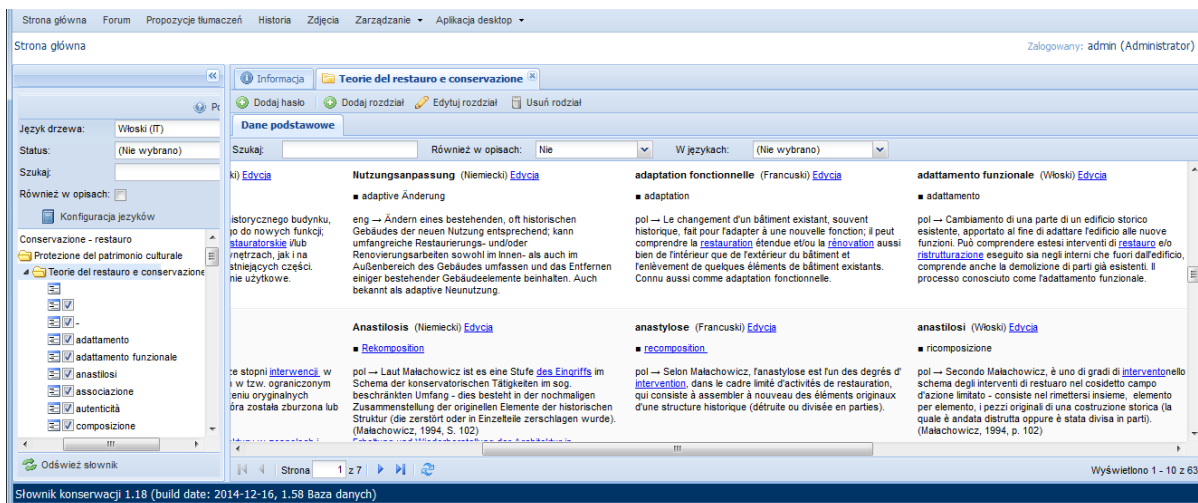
Strona główna Forum Propozycje tłumaczeń Historia Zdjęcia Zarządzanie ▾ Aplikacja desktop ▾

Strona główna

Zalogowany: admin (Administrator)

«

Po

Język drzewa: Włoski (IT)

Status: (Nie wybrano)

Szukaj:

Również w opisach:

Konfiguracja języków

Conservazione - restauro
Protezione del patrimonio culturale
Teorie del restauro e conservazione
-
adattamento
adattamento funzionale
anastilosi
associazione
autenticità
composizione

Odśwież słownik

Informacja | Teorie del restauro e conservazione

Dodaj hasło | Dodaj rozdział | Edytuj rozdział | Usuń rodział

Dane podstawowe

Szukaj: | Również w opisach: Nie | W językach: (Nie wybrano)

ki) Edycja

istorycznego budynku, go do nowych funkcji; stauratorskie i/lub ynętrzach, jak i na stniejących części. nie użytkowe.

Nutzungsanpassung (Niemiecki) Edycja

■ adaptive Änderung

eng → Ändern eines bestehenden, oft historischen Gebäudes der neuen Nutzung entsprechend; kann umfangreiche Restaurierungs- und/oder Renovierungsarbeiten sowohl im Innen- als auch im Außenbereich des Gebäudes umfassen und das Entfernen einiger bestehender Gebäudeelemente beinhalten. Auch bekannt als adaptive Neunutzung.

adaptation fonctionnelle (Francuski) Edycja

■ adaptation

pol → Le changement d'un bâtiment existant, souvent historique, fait pour l'adapter à une nouvelle fonction; il peut comprendre la restauration étendue et/ou la rénovation aussi bien de l'intérieur que de l'extérieur du bâtiment et l'enlèvement de quelques éléments de bâtiment existants. Connu aussi comme adaptation fonctionnelle.

adattamento funzionale (Włoski) Edycja

■ adattamento

pol → Cambiamento di una parte di un edificio storico esistente, apportato al fine di adattare l'edificio alle nuove funzioni. Può comprendere estesi interventi di restauro e/o ristrutturazione eseguito sia negli interni che fuori dall'edificio, comprende anche la demolizione di parti già esistenti. Il processo conosciuto come l'adattamento funzionale.

ce stopni interwencji w w tzw. ogranicznym eniu oryginalnych óra została zburzona lub

Anastilosis (Niemiecki) Edycja

■ Rekomposition

pol → Laut Małachowicz ist es eine Stufe des Eingriffs im Schema der konservatorischen Tätigkeiten im sog. beschränkten Umfang - dies besteht in der nochmaligen Zusammenstellung der originellen Elemente der historischen Struktur (die zerstört oder in Einzelteile zerschlagen wurde). (Małachowicz, 1994, S. 102)

anastylose (Francuski) Edycja

■ recomposition

pol → Selon Małachowicz, l'anastylose est l'un des degrés d' intervention, dans le cadre limité d'activités de restauration, qui consiste à assembler à nouveau des éléments originaux d'une structure historique (détruite ou divisée en parties).

anastilosi (Włoski) Edycja

■ ricomposizione

pol → Secondo Małachowicz, è uno di gradi di interventonello schema degli interventi di restuaro nel cosidetto campo d'azione limitato - consiste nel rimettersi insieme, elemento per elemento, i pezzi originali di una costruzione storica (la quale è andata distrutta oppure è stata divisa in parti). (Małachowicz, 1994, p. 102)

Strona 1 z 7

Wyświetlono 1 - 10 z 63

Słownik konserwacji 1.18 (build date: 2014-12-16, 1.58 Baza danych)